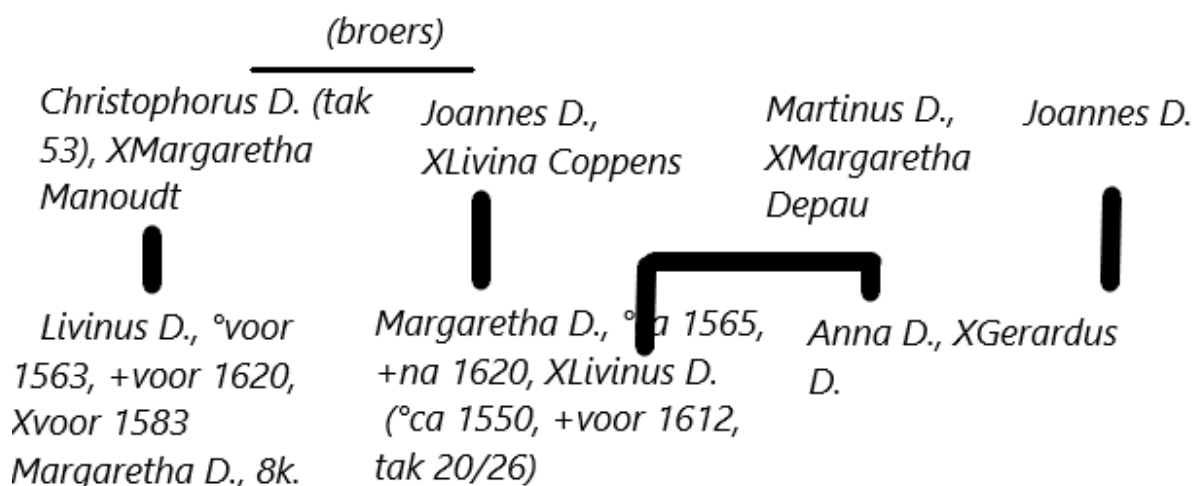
(broers)

Christophorus D. (tak 53), XMargaretha Manoudt

Joannes D., XLivina Coppens

Martinus D., XMargaretha Depau

Joannes D.

Livinus D., °voor 1563, +voor 1620, Xvoor 1583 Margaretha D., 8k.

Margaretha D., °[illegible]a 1565, +na 1620, XLivinus D. (°ca 1550, +voor 1612, tak 20/26)

Anna D., XGerardus D.